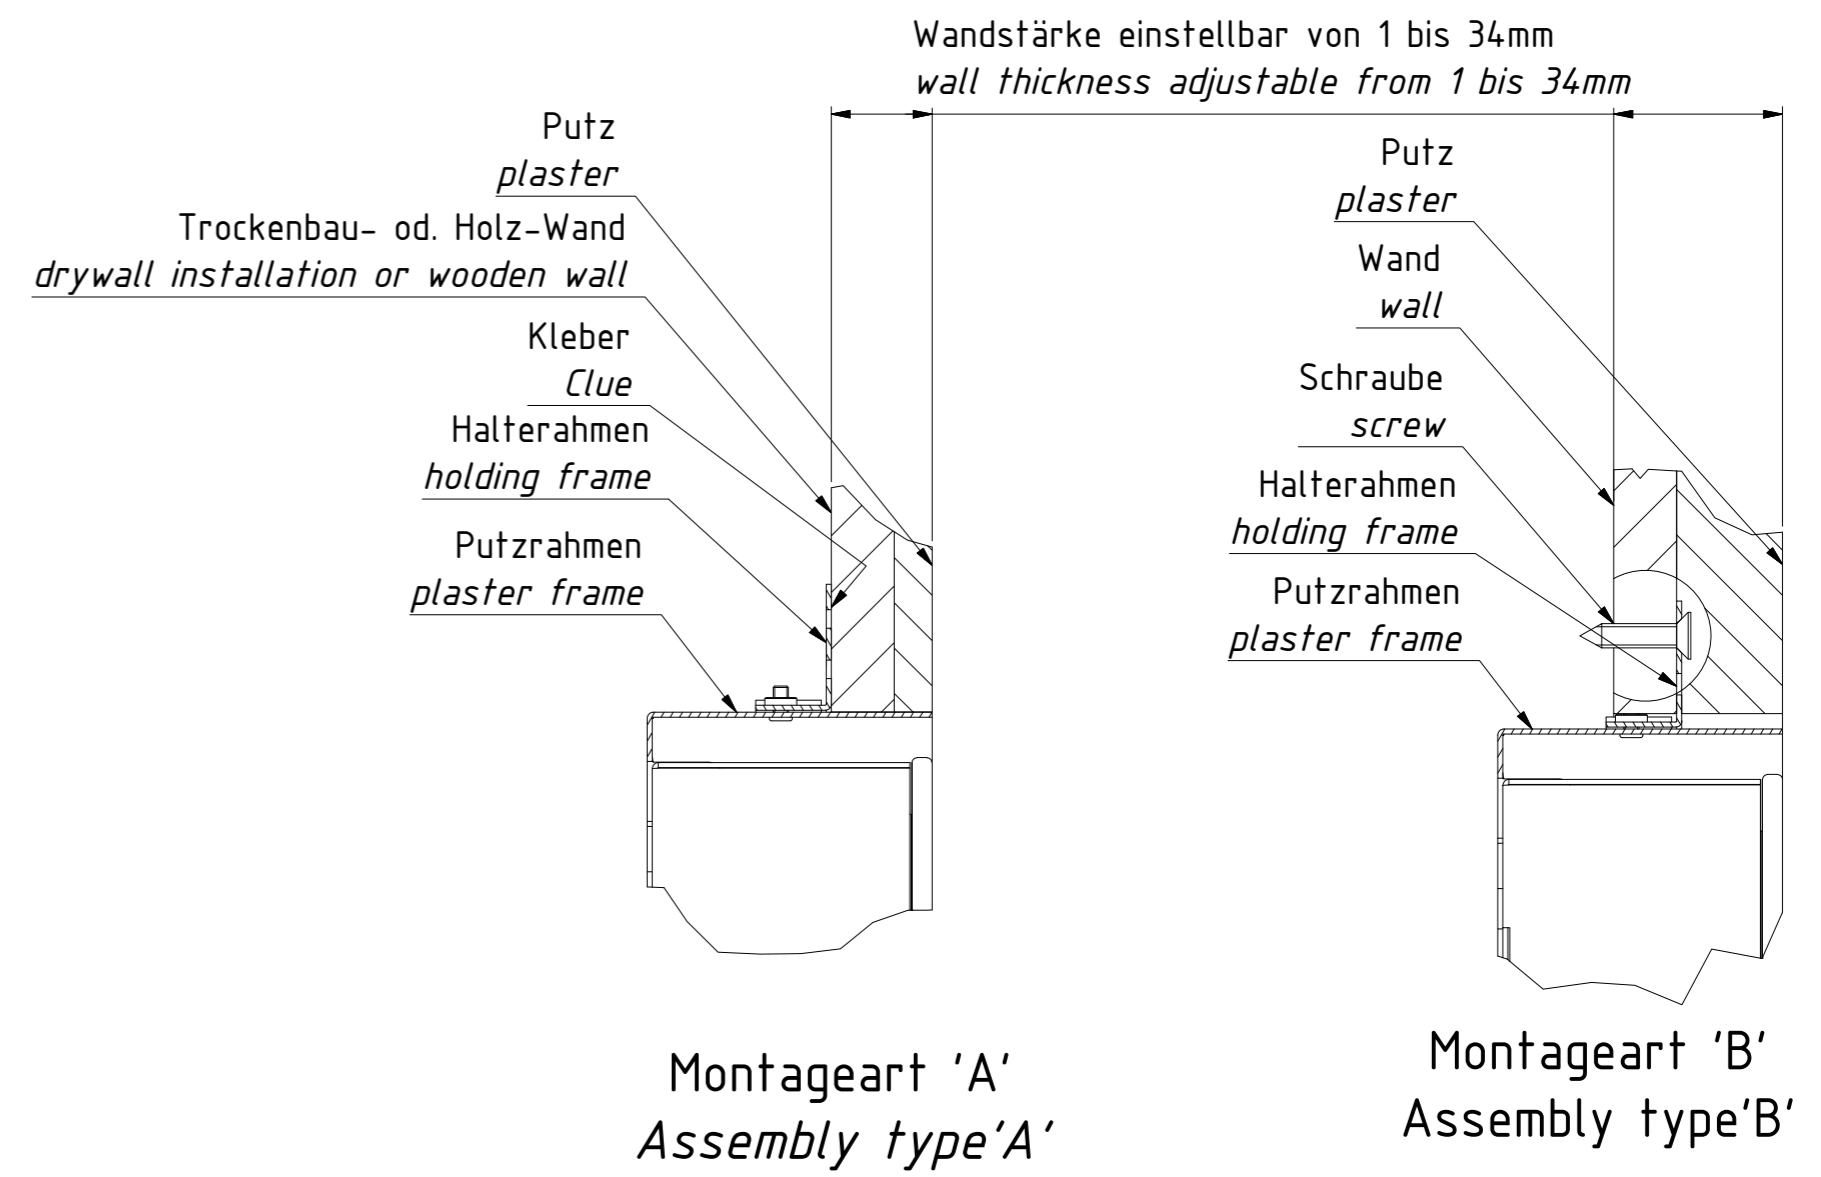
Wandstärke einstellbar von 1 bis 34mm
wall thickness adjustable from 1 bis 34mm

Putz
plaster
Trockenbau- od. Holz-Wand
drywall installation or wooden wall
Kleber
Clue
Halterahmen
holding frame
Putzrahmen
plaster frame

Putz
plaster
Wand
wall
Schraube
screw
Halterahmen
holding frame
Putzrahmen
plaster frame

Montageart 'A'
Assembly type'A'

Montageart 'B'
Assembly type'B'